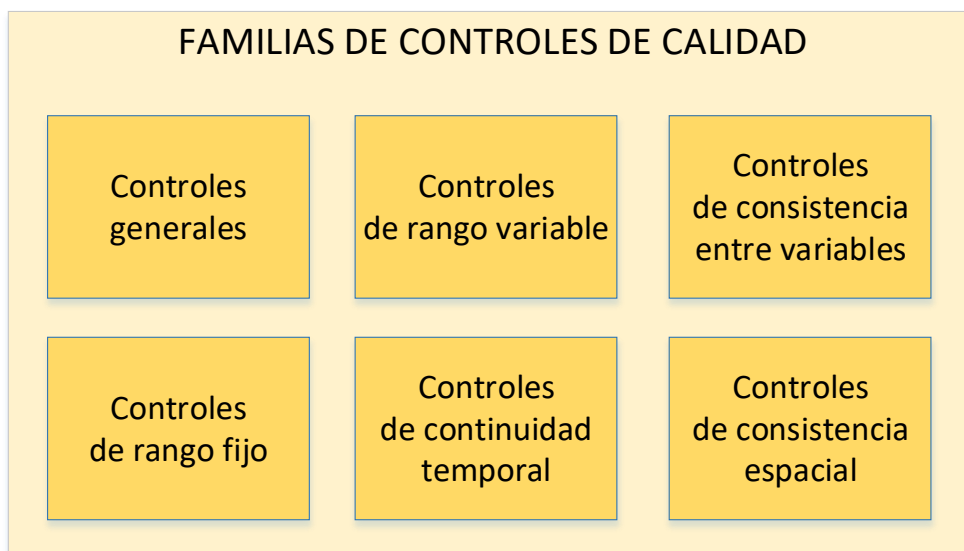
FAMILIAS DE CONTROLES DE CALIDAD

Controles generales

Controles de rango variable

Controles de consistencia entre variables

Controles de rango fijo

Controles de continuidad temporal

Controles de consistencia espacial